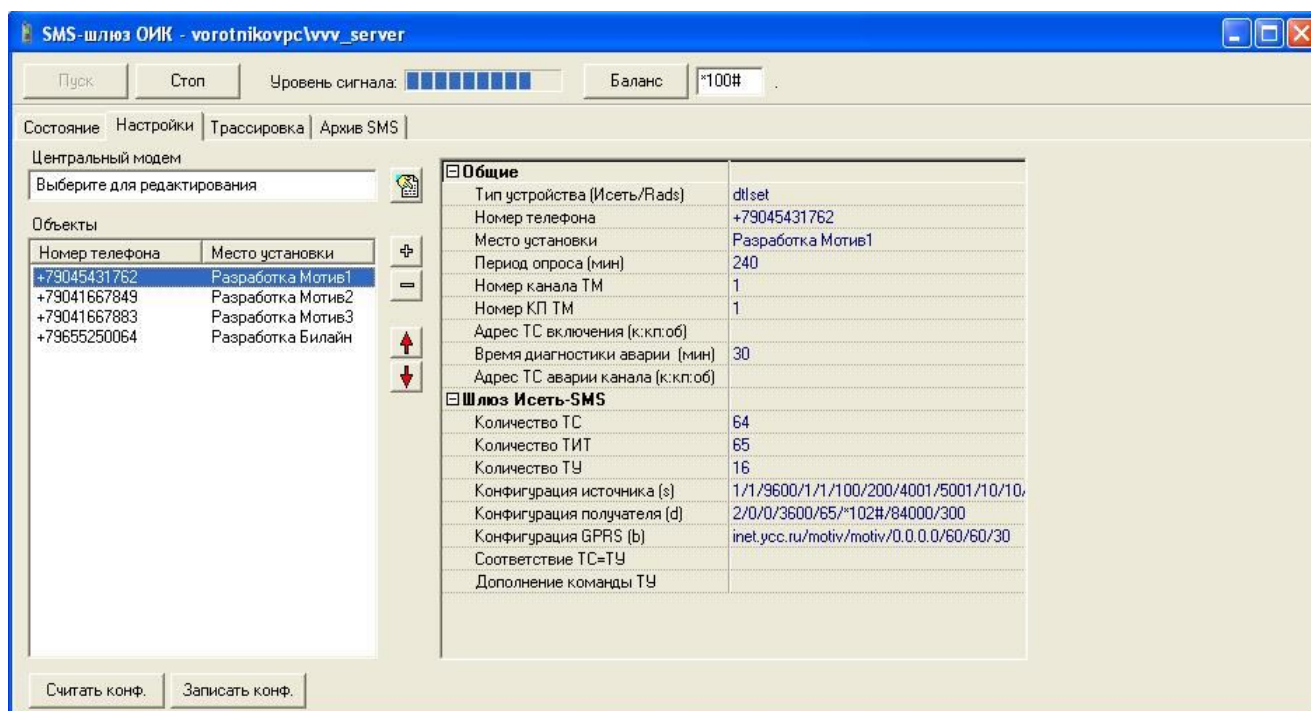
SMS-шлюз ОИК - vorotnikovpc\vvv_server

Пуск Стоп Уровень сигнала: Баланс *100# .

Состояние Настройки Трассировка Архив SMS

Центральный модем
Выберите для редактирования

Объекты

| Номер телефона | Место установки |
|---|---|
| +79045431762 | Разработка Мотив1 |
| +79041667849 | Разработка Мотив2 |
| +79041667883 | Разработка Мотив3 |
| +79655250064 | Разработка Билайн |

| Общие | |
|---|---|
| Тип устройства (Исеть/Rads) | dtlset |
| Номер телефона | +79045431762 |
| Место установки | Разработка Мотив1 |
| Период опроса (мин) | 240 |
| Номер канала ТМ | 1 |
| Номер КП ТМ | 1 |
| Адрес ТС включения (к:кп:об) | |
| Время диагностики аварии (мин) | 30 |
| Адрес ТС аварии канала (к:кп:об) | |
| Шлюз Исеть-SMS | |
| Количество ТС | 64 |
| Количество ТИТ | 65 |
| Количество ТУ | 16 |
| Конфигурация источника (s) | 1/1/9600/1/1/100/200/4001/5001/10/10/ |
| Конфигурация получателя (d) | 2/0/0/3600/65/*102#/84000/300 |
| Конфигурация GPRS (b) | inet.ycc.ru/motiv/motiv/0.0.0.0/60/60/30 |
| Соответствие ТС=ТУ | |
| Дополнение команды ТУ | |

Считать конф. Записать конф.